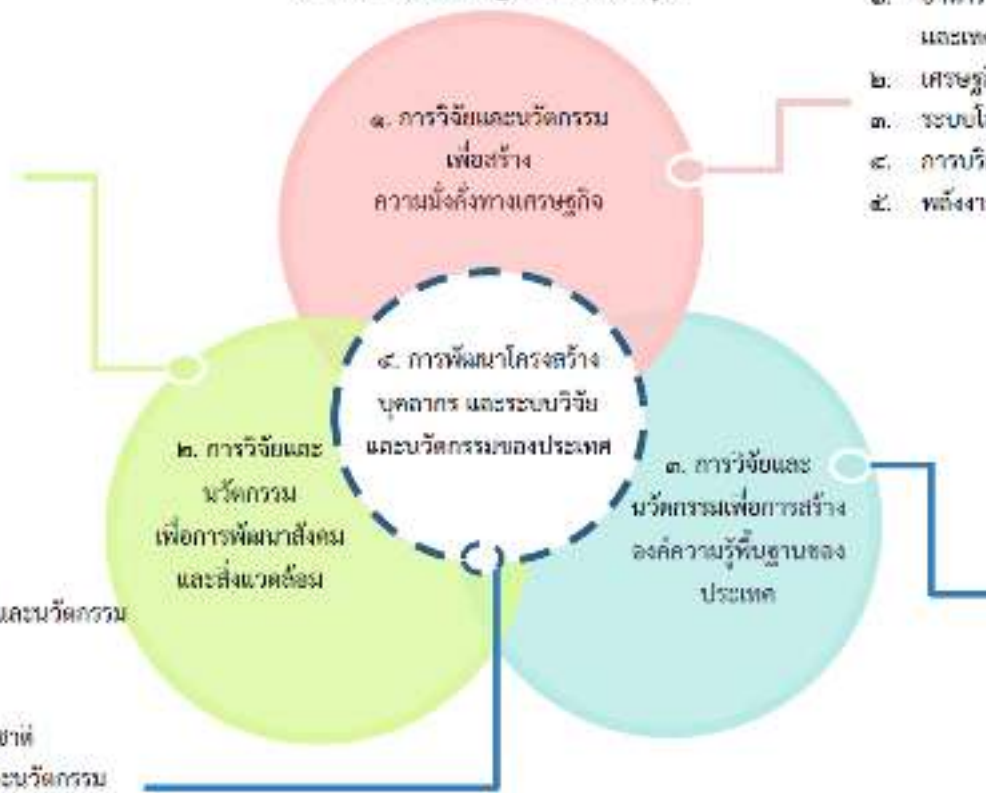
๑. การวิจัยและนวัตกรรม เพื่อสร้าง ความมั่งคั่งทางเศรษฐกิจ

๑. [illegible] และเ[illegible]
๒. เศรษฐ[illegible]
๓. ระบบโ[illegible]
๔. การบริ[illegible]
๕. พลังงา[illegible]

๔. การพัฒนาโครงสร้าง บุคลากร และระบบวิจัย และนวัตกรรมของประเทศ

๒. การวิจัยและ นวัตกรรม เพื่อการพัฒนาสังคม และสิ่งแวดล้อม

๓. การวิจัยและ นวัตกรรมเพื่อการสร้าง องค์ความรู้พื้นฐานของ ประเทศ

และนวัตกรรม

ชาติ
ะนวัตกรรม